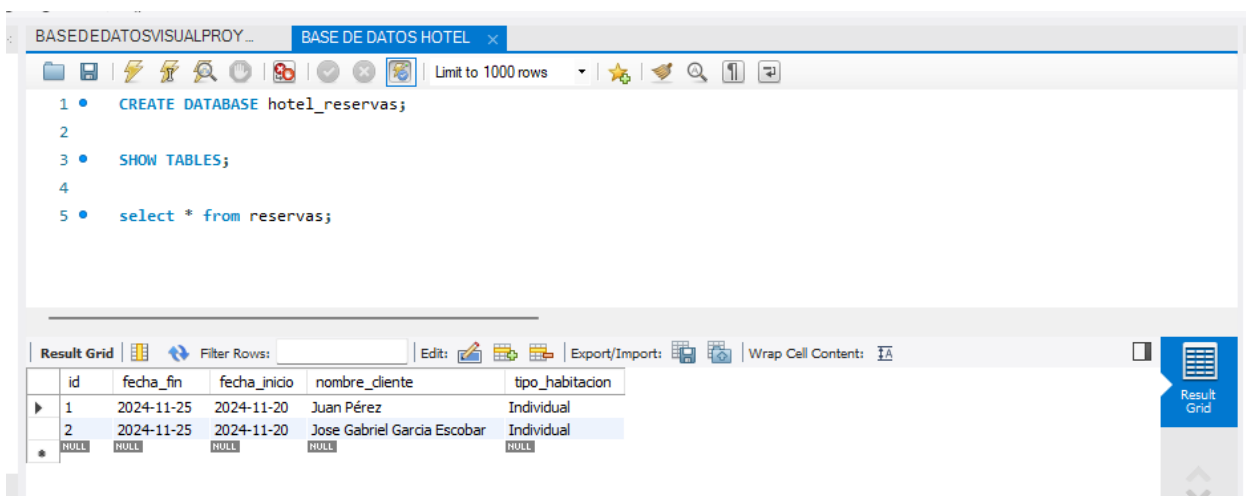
BASEDEDATOSVISUALPROY... BASE DE DATOS HOTEL ×

Limit to 1000 rows

1 CREATE DATABASE hotel_reservas;
2
3 SHOW TABLES;
4
5 select * from reservas;

Result Grid | Filter Rows: | Edit: | Export/Import: | Wrap Cell Content:

| | id | fecha_fin | fecha_inicio | nombre_cliente | tipo_habitacion |
|---|---|---|---|---|---|
| ▶ | 1 | 2024-11-25 | 2024-11-20 | Juan Pérez | Individual |
| | 2 | 2024-11-25 | 2024-11-20 | Jose Gabriel Garcia Escobar | Individual |
| * | NULL | NULL | NULL | NULL | NULL |

Result Grid